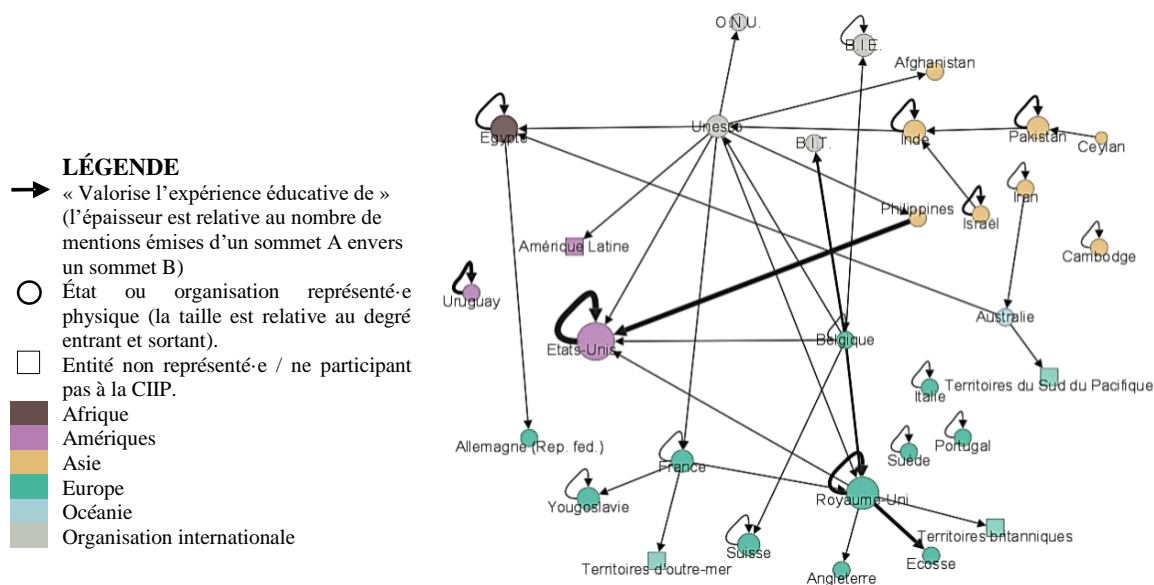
LÉGENDE

« Valorise l'expérience éducative de » (l'épaisseur est relative au nombre de mentions émises d'un sommet A envers un sommet B)

État ou organisation représenté·e physique (la taille est relative au degré entrant et sortant).

Entité non représenté·e / ne participant pas à la CIIP.

Afrique
Amériques
Asie
Europe
Océanie
Organisation internationale

O.N.U.
B.I.E.
Afghanistan
Egypte
Unesco
B.I.T.
Inde
Pakistan
Ceylan
Iran
Israel
Philippines
Amérique Latine
Cambodge
Uruguay
Australie
Etats-Unis
Belgique
Territoires du Sud du Pacifique
Italie
Portugal
Suede
Allemagne (Rep. fed.)
France
Royaume-Uni
Yougoslavie
Territoires britanniques
Suisse
Ecosse
Territoires d'outre-mer
Angleterre